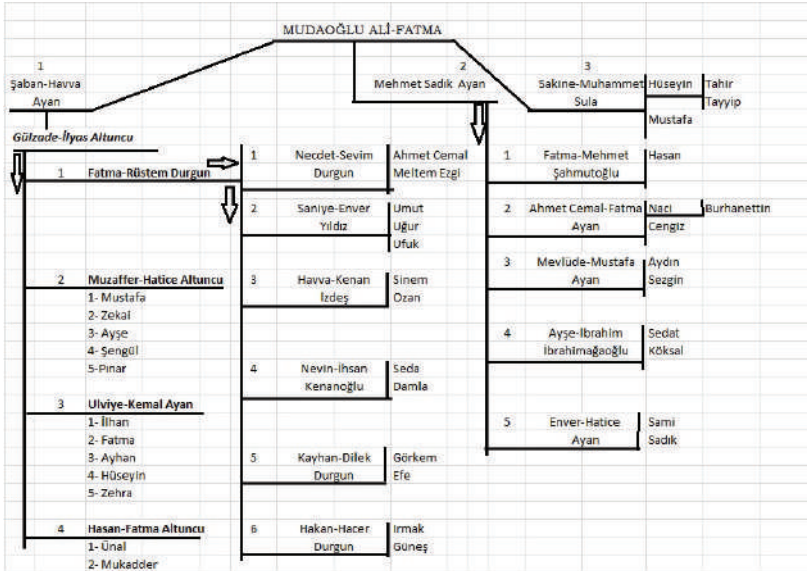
MUDAOĞLU ALİ-FATMA

1
Şaban-Havva Ayan

2
Mehmet Sadık Ayan

3
Sakine-Muhammet Sula

Hüseyin

Tahir
Tayyip

Mustafa

Gülzade-İlyas Altuncu

1 Fatma-Rüstem Durgun

1 Necdet-Sevim Durgun
Ahmet Cemal
Meltem Ezgi

2 Saniye-Enver Yıldız
Umut
Uğur
Ufuk

3 Havva-Kenan İzdeş
Sinem
Ozan

4 Nevin-İhsan Kenanoğlu
Seda
Damla

5 Kayhan-Dilek Durgun
Görkem
Efe

6 Hakan-Hacer Durgun
Irmak
Güneş

2 Muzaffer-Hatice Altuncu
1- Mustafa
2- Zekai
3- Ayşe
4- Şengül
5-Pınar

3 Ulviye-Kemal Ayan
1- İlhan
2- Fatma
3- Ayhan
4- Hüseyin
5- Zehra

4 Hasan-Fatma Altuncu
1- Ünal
2- Mukadder

1 Fatma-Mehmet Şahmutoğlu
Hasan

2 Ahmet Cemal-Fatma Ayan
Naci
Cengiz
Burhanettin

3 Mevlüde-Mustafa Ayan
Aydın
Sezgin

4 Ayşe-İbrahim İbrahimağaoğlu
Sedat
Köksal

5 Enver-Hatice Ayan
Sami
Sadık